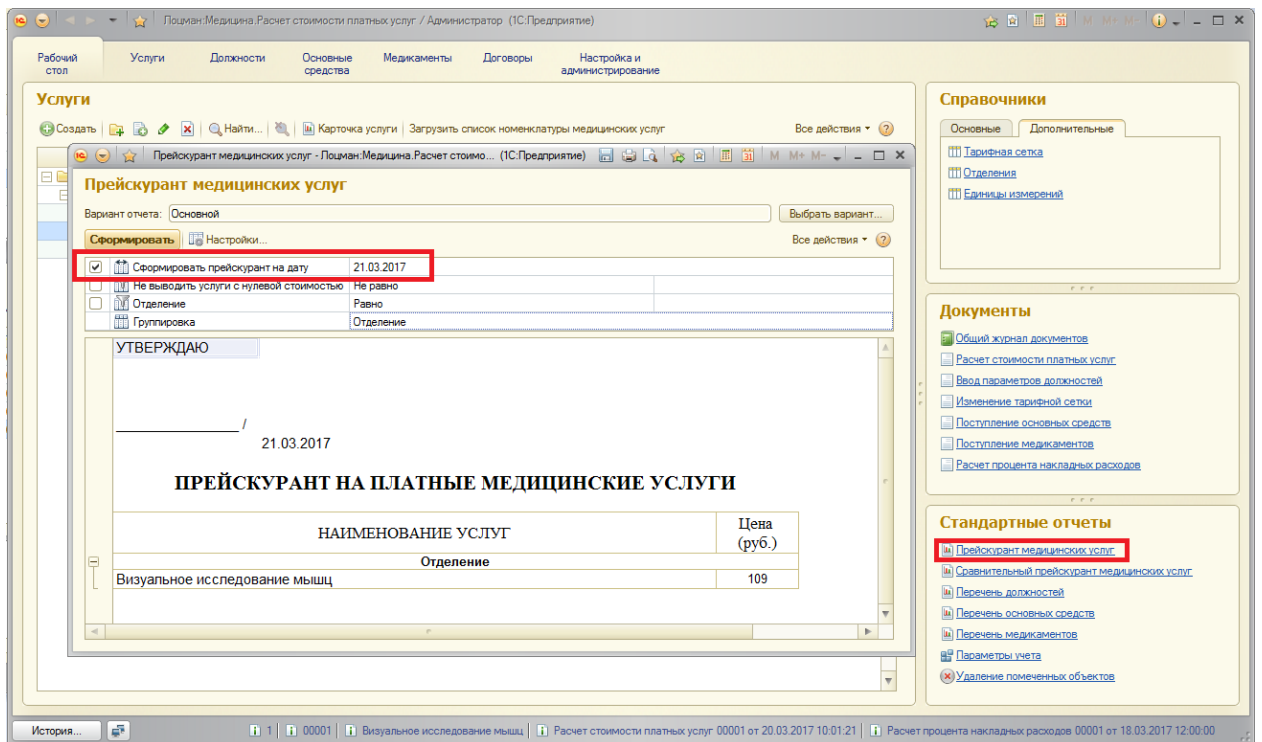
Лоцман:Медицина.Расчет стоимости платных услуг / Администратор (1С:Предприятие)

M M+ M-

Рабочий стол
Услуги
Должности
Основные средства
Медикаменты
Договоры
Настройка и администрирование

Услуги

Создать
Найти...
Карточка услуги
Загрузить список номенклатуры медицинских услуг
Все действия

Прейскурант медицинских услуг - Лоцман:Медицина.Расчет стоимо... (1С:Предприятие)

M M+ M-

Прейскурант медицинских услуг

Вариант отчета: Основной
Выбрать вариант...

Сформировать
Настройки...
Все действия

| | | |
|---|---|---|
| ☑ | Сформировать прейскурант на дату | 21.03.2017 |
| ☐ | Не выводить услуги с нулевой стоимостью | Не равно |
| ☐ | Отделение | Равно |
| | Группировка | Отделение |

УТВЕРЖДАЮ

_______________ /
21.03.2017

ПРЕЙСКУРАНТ НА ПЛАТНЫЕ МЕДИЦИНСКИЕ УСЛУГИ

| НАИМЕНОВАНИЕ УСЛУГ | Цена (руб.) |
|---|---|
| Отделение | |
| Визуальное исследование мышц | 109 |

Справочники

Основные
Дополнительные

Тарифная сетка
Отделения
Единицы измерений

Документы

Общий журнал документов
Расчет стоимости платных услуг
Ввод параметров должностей
Изменение тарифной сетки
Поступление основных средств
Поступление медикаментов
Расчет процента накладных расходов

Стандартные отчеты

Прейскурант медицинских услуг
Сравнительный прейскурант медицинских услуг
Перечень должностей
Перечень основных средств
Перечень медикаментов
Параметры учета
Удаление помеченных объектов

История...
1
00001
Визуальное исследование мышц
Расчет стоимости платных услуг 00001 от 20.03.2017 10:01:21
Расчет процента накладных расходов 00001 от 18.03.2017 12:00:00